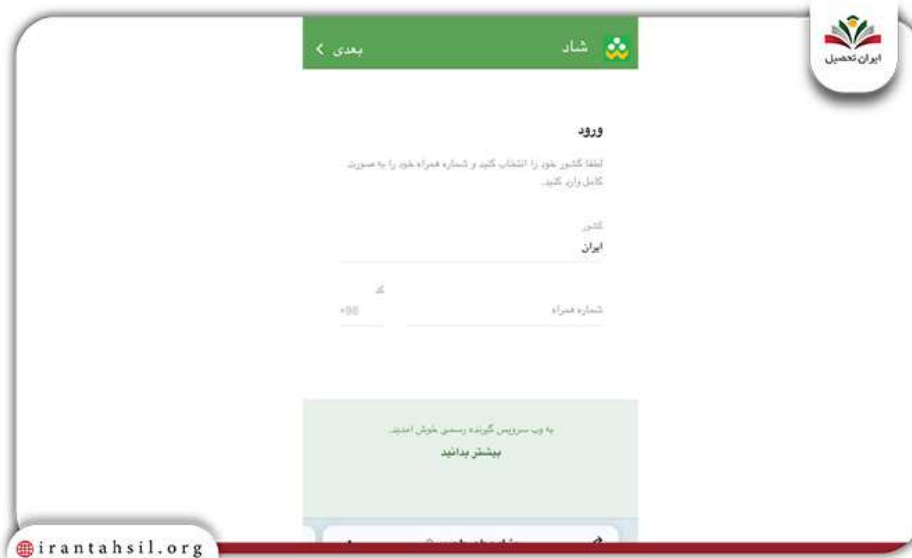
ایران تحصیل

شاد

بعدی

ورود

لطفا کشور خود را انتخاب کنید و شماره همراه خود را به صورت کامل وارد کنید.

کشور

ایران

کد

+98

شماره همراه

به وب سرویس گیرنده رسمی خوش آمدید.

بیشتر بدانید

irantahsil.org